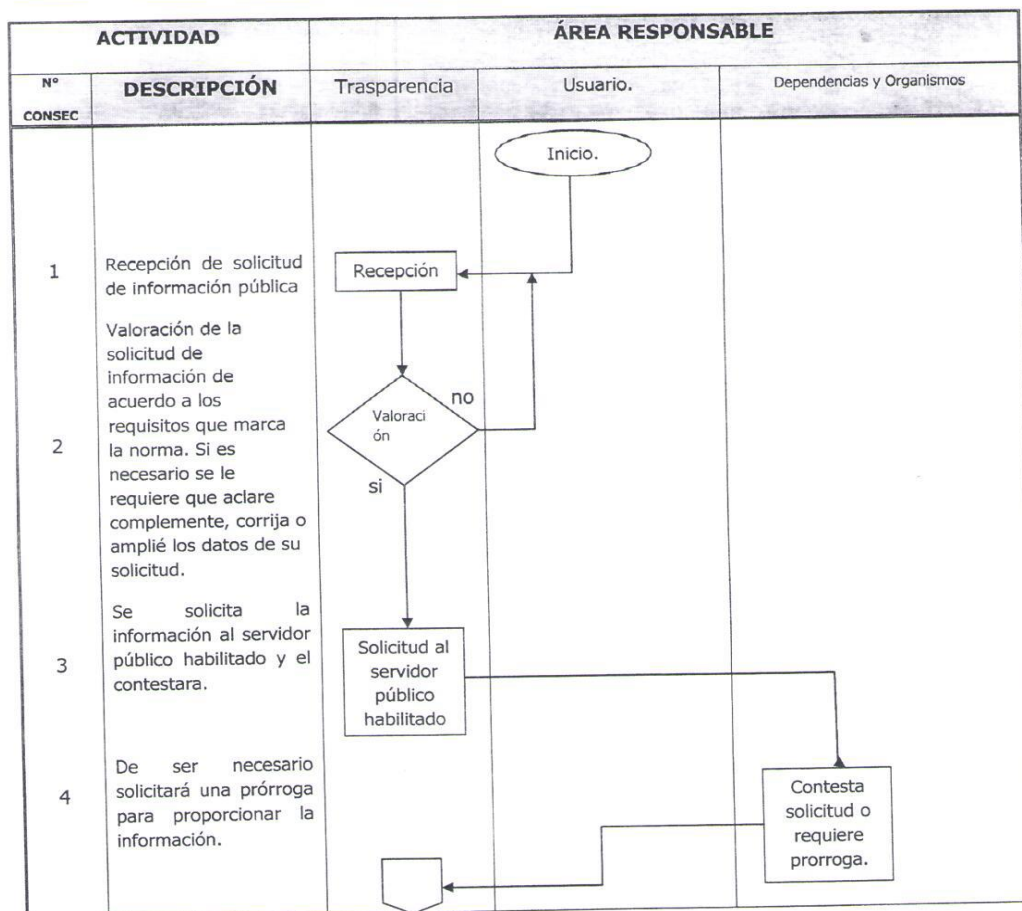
| ACTIVIDAD | | ÁREA RESPONSABLE | | |
|---|---|---|---|---|
| N° CONSEC | DESCRIPCIÓN | Trasparencia | Usuario. | Dependencias y Organismos |
| | | | Inicio. | |
| 1 | Recepción de solicitud de información pública | Recepción | | |
| 2 | Valoración de la solicitud de información de acuerdo a los requisitos que marca la norma. Si es necesario se le requiere que aclare complemente, corrija o amplié los datos de su solicitud. | Valoraci ón no si | | |
| 3 | Se solicita la información al servidor público habilitado y el contestara. | Solicitud al servidor público habilitado | | |
| 4 | De ser necesario solicitará una prórroga para proporcionar la información. | | | Contesta solicitud o requiere prorroga. |